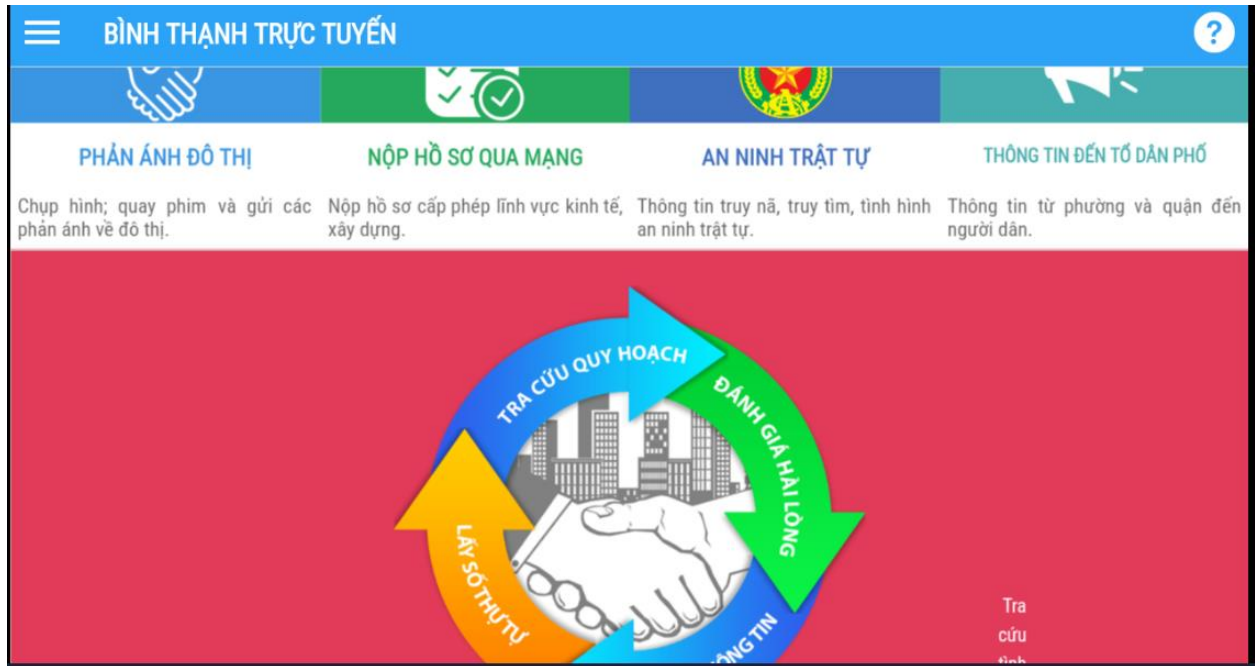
BÌNH THẠNH TRỰC TUYẾN

?

PHẢN ÁNH ĐÔ THỊ

Chụp hình; quay phim và gửi các phản ánh về đô thị.

NỘP HỒ SƠ QUA MẠNG

Nộp hồ sơ cấp phép lĩnh vực kinh tế, xây dựng.

AN NINH TRẬT TỰ

Thông tin truy nã, truy tìm, tình hình an ninh trật tự.

THÔNG TIN ĐẾN TỔ DÂN PHỐ

Thông tin từ phường và quận đến người dân.

TRA CỨU QUY HOẠCH

ĐÁNH GIÁ HÀI LÒNG

LẤY SỐ THỨ TỰ

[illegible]ÔNG TIN

Tra
cứu
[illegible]